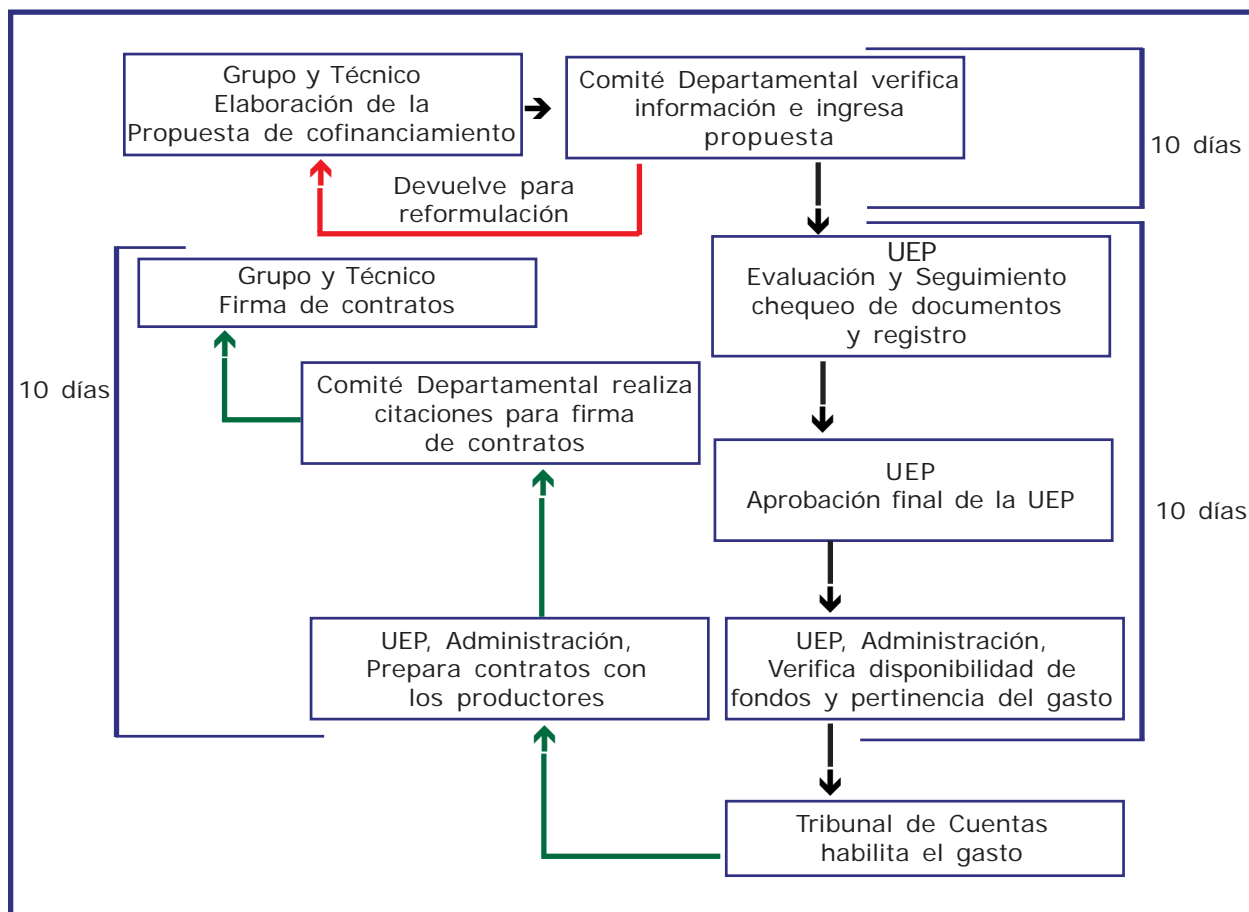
Grupo y Técnico
Elaboración de la
Propuesta de cofinanciamiento

Comité Departamental verifica
información e ingresa
propuesta

10 días

Devuelve para
reformulación

UEP
Evaluación y Seguimiento
chequeo de documentos
y registro

Grupo y Técnico
Firma de contratos

10 días

Comité Departamental realiza
citaciones para firma
de contratos

UEP
Aprobación final de la UEP

10 días

UEP, Administración,
Prepara contratos con
los productores

UEP, Administración,
Verifica disponibilidad de
fondos y pertinencia del gasto

Tribunal de Cuentas
habilita el gasto